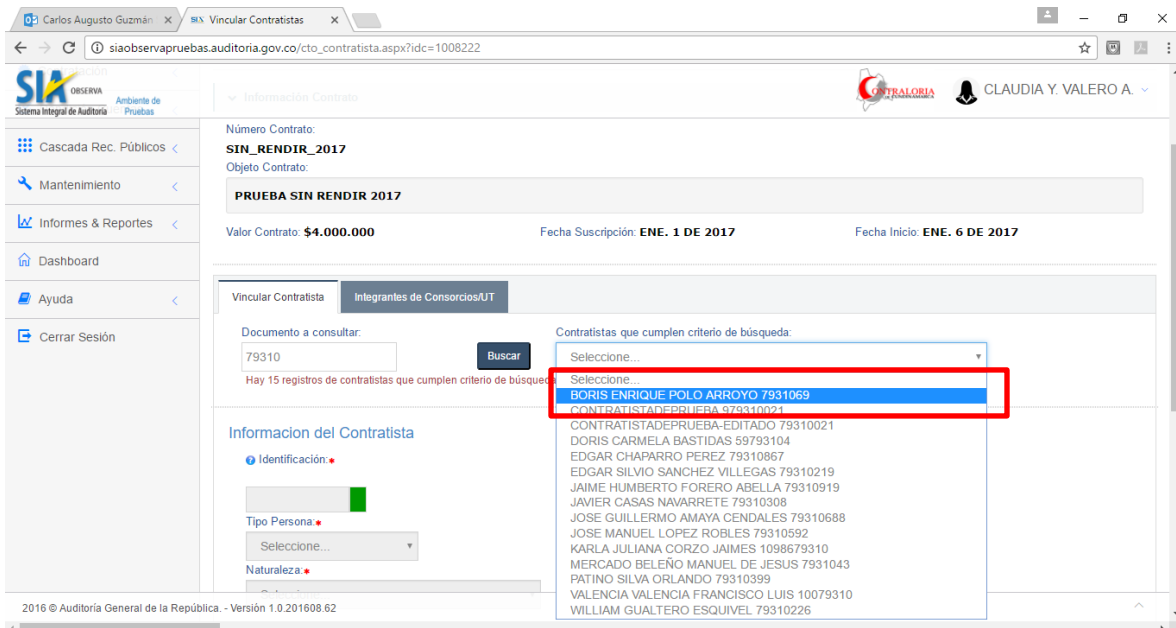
Carlos Augusto Guzmán ×
SIA Vincular Contratistas ×

siaobservapruebas.auditoria.gov.co/cto_contratista.aspx?idc=1008222

SIA OBSERVA
Sistema Integral de Auditoría
Ambiente de Pruebas

Información Contrato

CONTRALORIA
CLAUDIA Y. VALERO A.

Cascada Rec. Públicos
Mantenimiento
Informes & Reportes
Dashboard
Ayuda
Cerrar Sesión

Número Contrato:
SIN_RENDIR_2017
Objeto Contrato:
PRUEBA SIN RENDIR 2017

Valor Contrato: $4.000.000
Fecha Suscripción: ENE. 1 DE 2017
Fecha Inicio: ENE. 6 DE 2017

Vincular Contratista
Integrantes de Consorcios/UT

Documento a consultar:
79310
Buscar
Hay 15 registros de contratistas que cumplen criterio de búsqueda

Contratistas que cumplen criterio de búsqueda:
Seleccione...
Seleccione...
BORIS ENRIQUE POLO ARROYO 7931069
CONTRATISTADEPRUEBA 979310021
CONTRATISTADEPRUEBA-EDITADO 79310021
DORIS CARMELA BASTIDAS 59793104
EDGAR CHAPARRO PEREZ 79310867
EDGAR SILVIO SANCHEZ VILLEGAS 79310219
JAIME HUMBERTO FORERO ABELLA 79310919
JAVIER CASAS NAVARRETE 79310308
JOSE GUILLERMO AMAYA CENDALES 79310688
JOSE MANUEL LOPEZ ROBLES 79310592
KARLA JULIANA CORZO JAIMES 1098679310
MERCADO BELEÑO MANUEL DE JESUS 7931043
PATINO SILVA ORLANDO 79310399
VALENCIA VALENCIA FRANCISCO LUIS 10079310
WILLIAM GUALTERO ESQUIVEL 79310226

Informacion del Contratista
Identificación:*
Tipo Persona:*
Seleccione...
Naturaleza:*

2016 © Auditoría General de la República. - Versión 1.0.201608.62